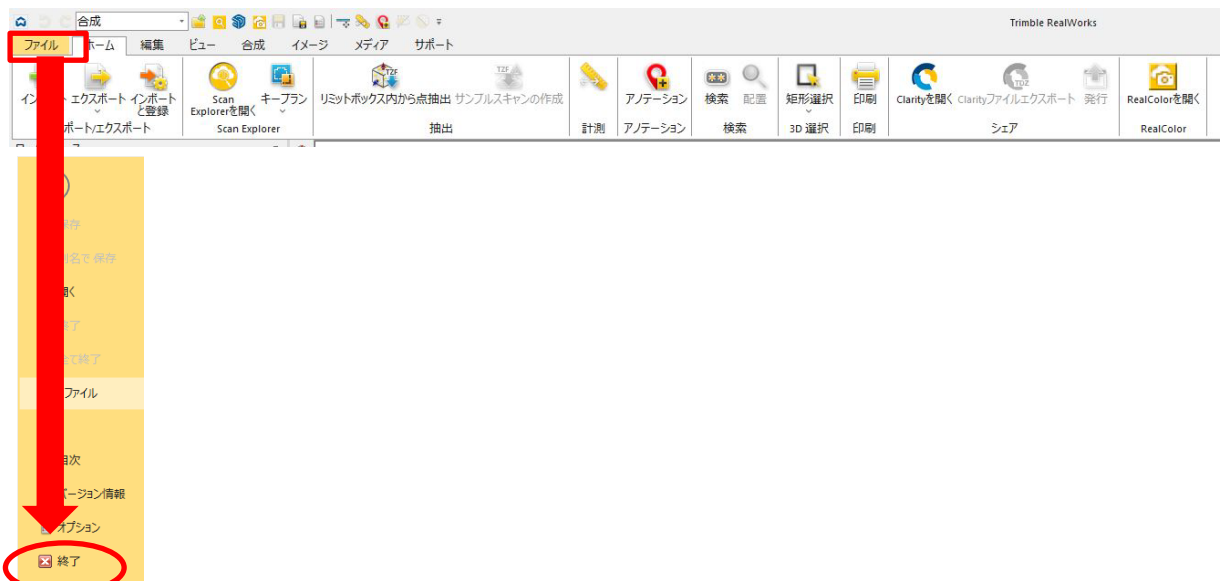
合成

Trimble RealWorks

ファイル ホーム 編集 ビュー 合成 イメージ メディア サポート

イン エクスポート インポートと登録 Scan Explorerを開く キープラン リミットボックス内から点抽出 サンプルスキャンの作成 アノテーション 検索 配置 矩形選択 印刷 Clarityを開く Clarityファイルエクスポート 発行 RealColorを開く

ポート/エクスポート Scan Explorer 抽出 計測 アノテーション 検索 3D 選択 印刷 シェア RealColor

保存

名で 保存

開く

終了

て終了

ファイル

目次

バージョン情報

オプション

終了